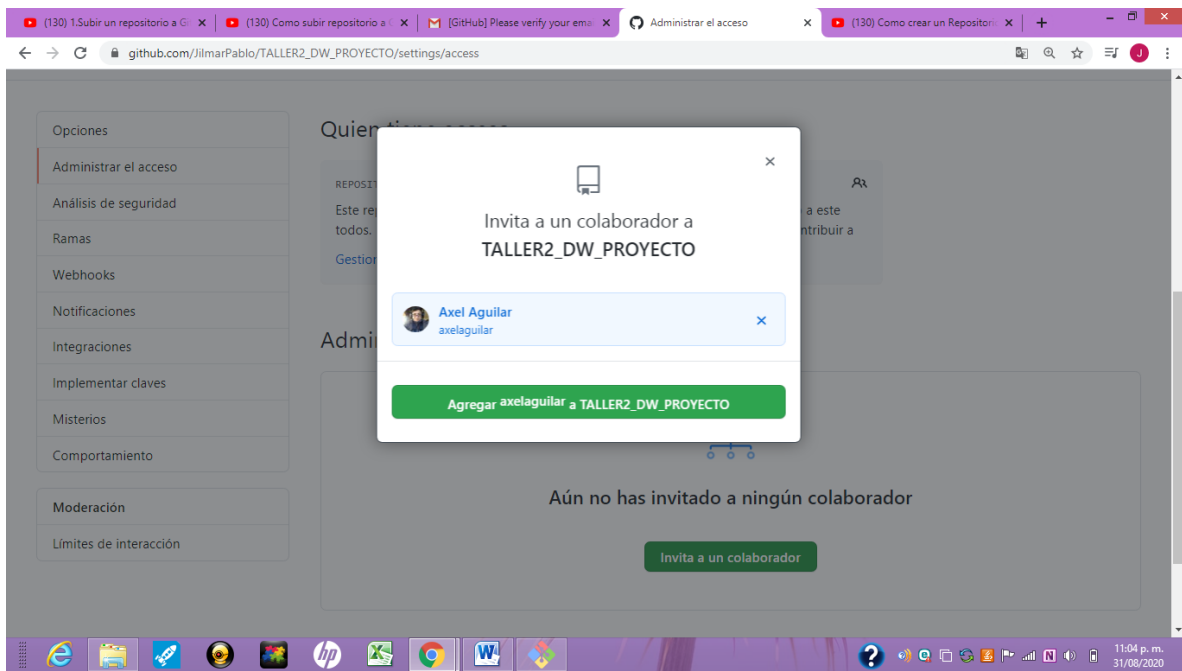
(130) 1.Subir un repositorio a G
(130) Como subir repositorio a
[GitHub] Please verify your ema
Administrar el acceso
(130) Como crear un Repositor
github.com/JilmarPablo/TALLER2_DW_PROYECTO/settings/access

Opciones
Administrar el acceso
Análisis de seguridad
Ramas
Webhooks
Notificaciones
Integraciones
Implementar claves
Misterios
Comportamiento

Moderación
Límites de interacción

Quien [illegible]
REPOSIT
Este re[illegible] a este
todos. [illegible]ntribuir a
Gestion

Admi

Invita a un colaborador a
TALLER2_DW_PROYECTO

Axel Aguilar
axelaguilar

Agregar axelaguilar a TALLER2_DW_PROYECTO

Aún no has invitado a ningún colaborador

Invita a un colaborador

11:04 p. m.
31/08/2020